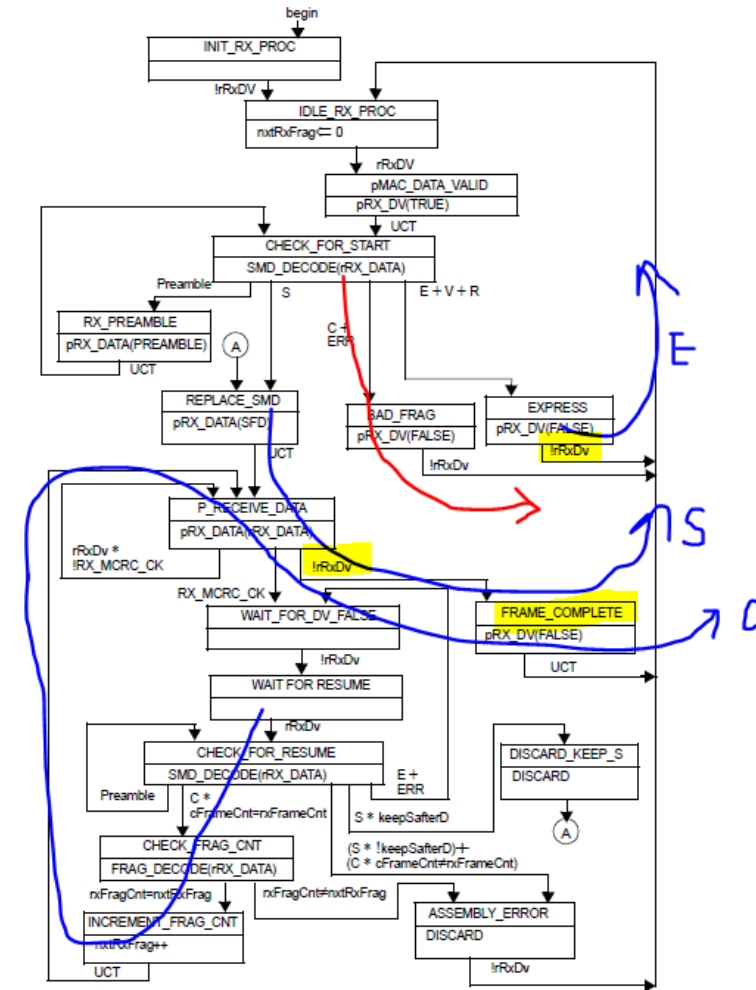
begin
INIT_RX_PROC
!rRxDV
IDLE_RX_PROC
nxtRxFrag ⇐ 0
rRxDV
pMAC_DATA_VALID
pRX_DV(TRUE)
UCT
CHECK_FOR_START
SMD_DECODE(rRX_DATA)
Preamble
S
E + V + R
RX_PREAMBLE
pRX_DATA(PREAMBLE)
UCT
A
C + ERR
REPLACE_SMD
pRX_DATA(SFD)
BAD_FRAG
pRX_DV(FALSE)
EXPRESS
pRX_DV(FALSE)
!rRxDv
E
UCT
!rRxDv
P_RECEIVE_DATA
pRX_DATA(rRX_DATA)
S
rRxDv * !RX_MCRC_CK
!rRxDv
RX_MCRC_CK
WAIT_FOR_DV_FALSE
FRAME_COMPLETE
pRX_DV(FALSE)
C
!rRxDv
UCT
WAIT FOR RESUME
rRxDv
CHECK_FOR_RESUME
SMD_DECODE(rRX_DATA)
E + ERR
DISCARD_KEEP_S
DISCARD
Preamble
C * cFrameCnt=rxFrameCnt
S * keepSafterD
A
(S * !keepSafterD) + (C * cFrameCnt≠rxFrameCnt)
CHECK_FRAG_CNT
FRAG_DECODE(rRX_DATA)
rxFragCnt=nxtRxFrag
rxFragCnt≠nxtRxFrag
INCREMENT_FRAG_CNT
nxtRxFrag++
ASSEMBLY_ERROR
DISCARD
UCT
!rRxDv